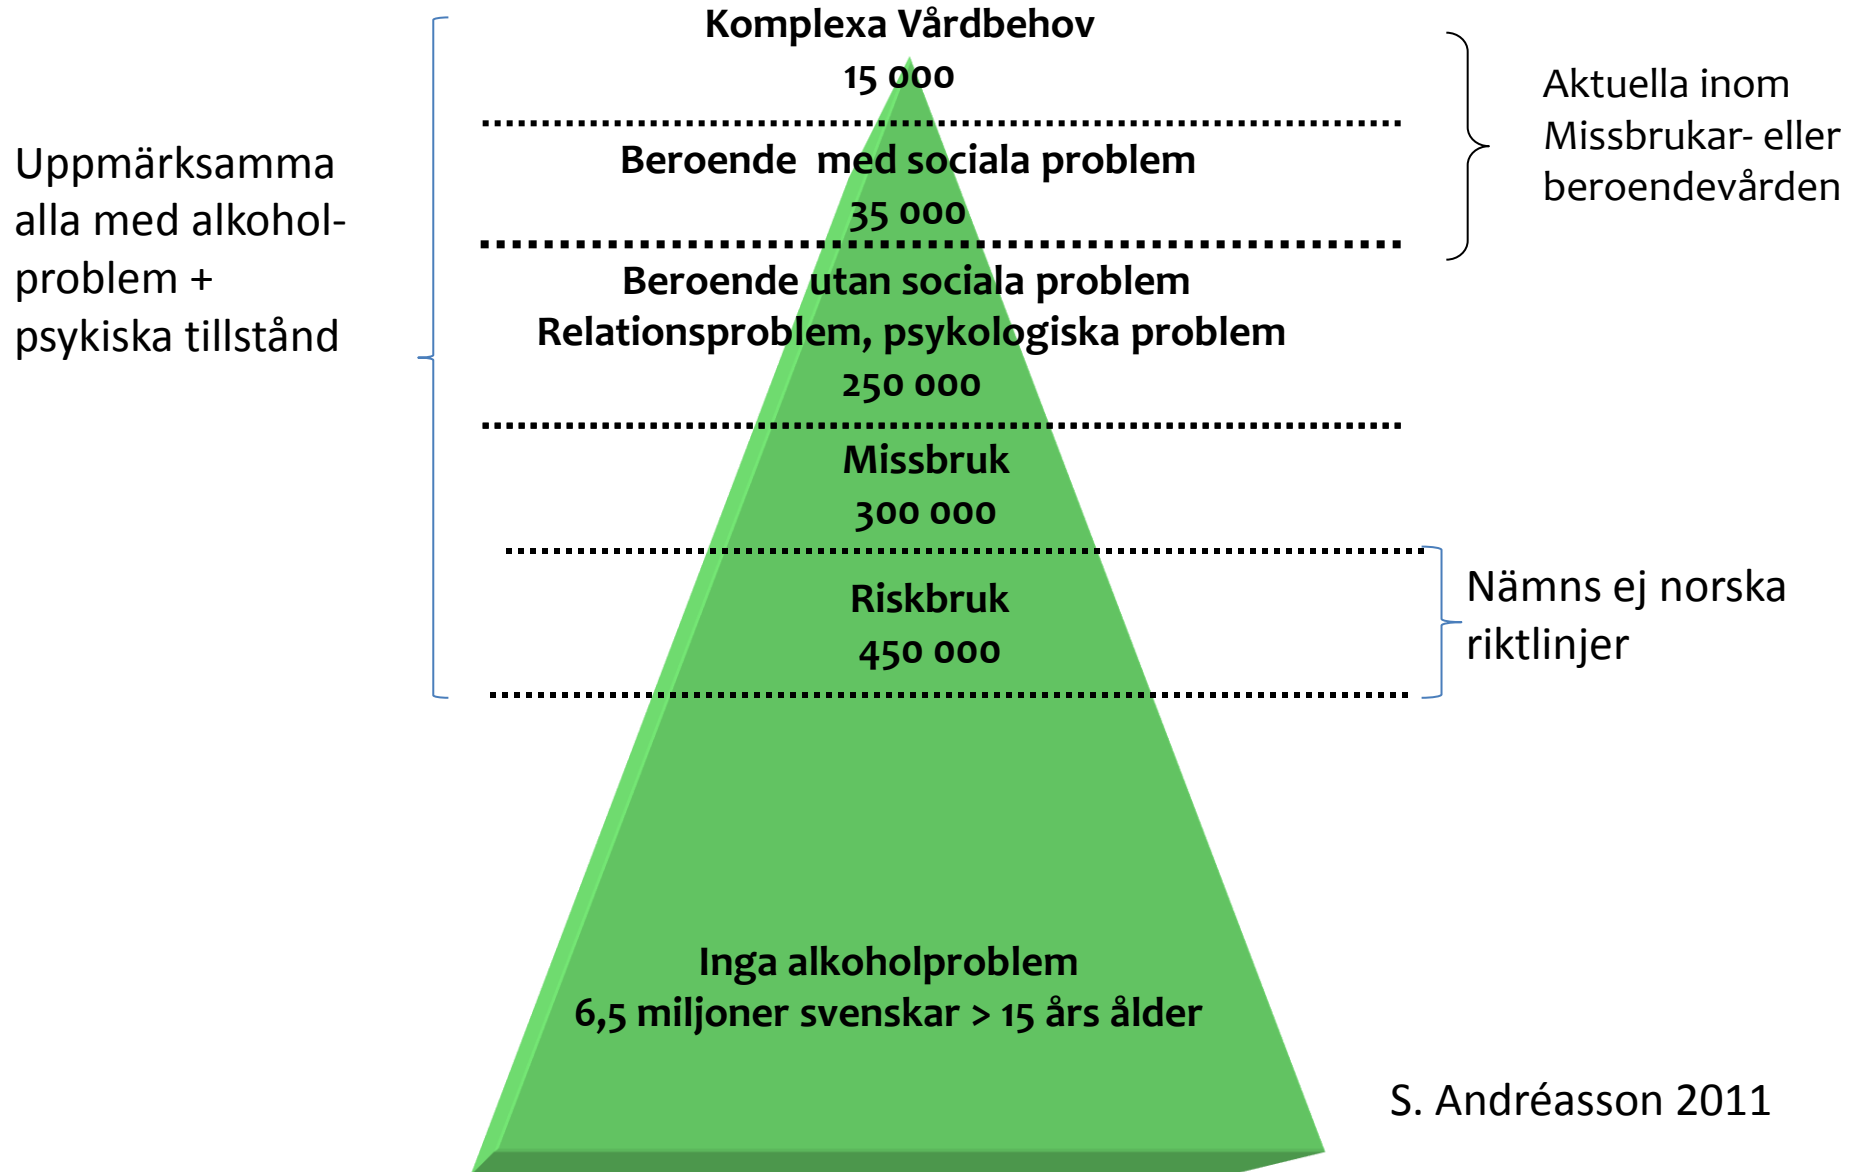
Komplexa Vårdbehov
15 000

Beroende med sociala problem
35 000

Beroende utan sociala problem
Relationsproblem, psykologiska problem
250 000

Missbruk
300 000

Riskbruk
450 000

Inga alkoholproblem
6,5 miljoner svenskar > 15 års ålder

Uppmärksamma alla med alkoholproblem + psykiska tillstånd

Aktuella inom Missbrukar- eller beroendevården

Nämns ej norska riktlinjer

S. Andréasson 2011